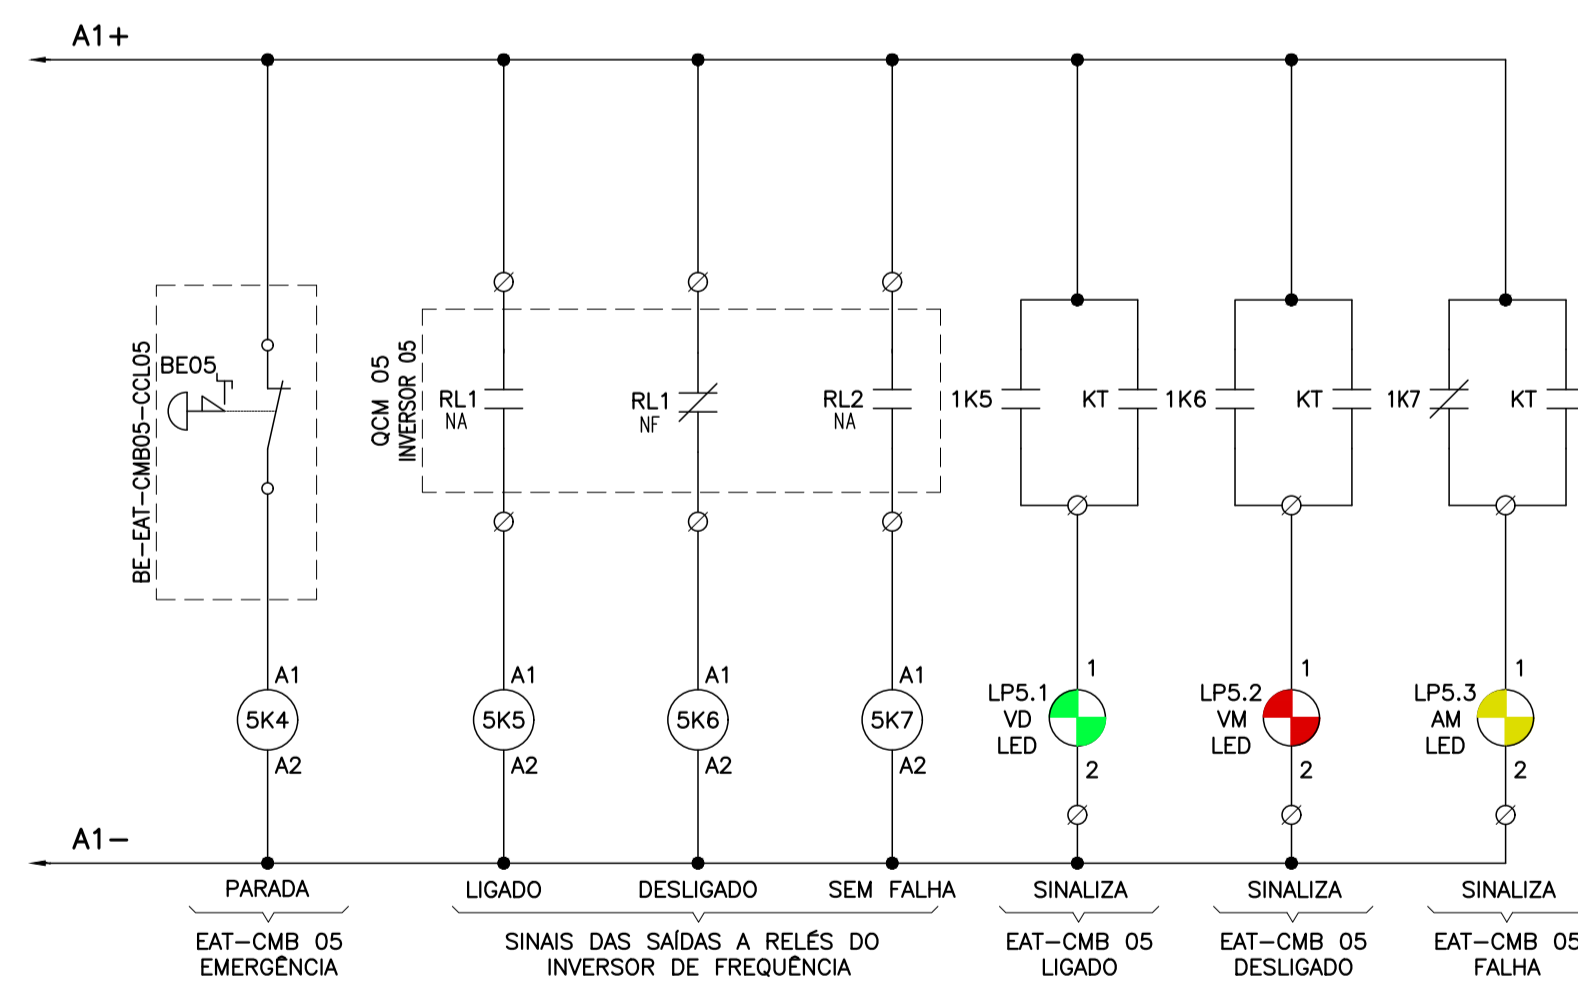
A1+

BE-EAT-CMB05-CCL05
BE05

QCM 05
INVERSOR 05

RL1
NA

RL1
NF

RL2
NA

1K5

KT

1K6

KT

1K7

KT

A1
5K4
A2

A1
5K5
A2

A1
5K6
A2

A1
5K7
A2

1
LP5.1
VD
LED
2

1
LP5.2
VM
LED
2

1
LP5.3
AM
LED
2

A1−

PARADA

EAT−CMB 05
EMERGÊNCIA

LIGADO

DESLIGADO

SEM FALHA

SINAIS DAS SAÍDAS A RELÉS DO
INVERSOR DE FREQUÊNCIA

SINALIZA

EAT−CMB 05
LIGADO

SINALIZA

EAT−CMB 05
DESLIGADO

SINALIZA

EAT−CMB 05
FALHA